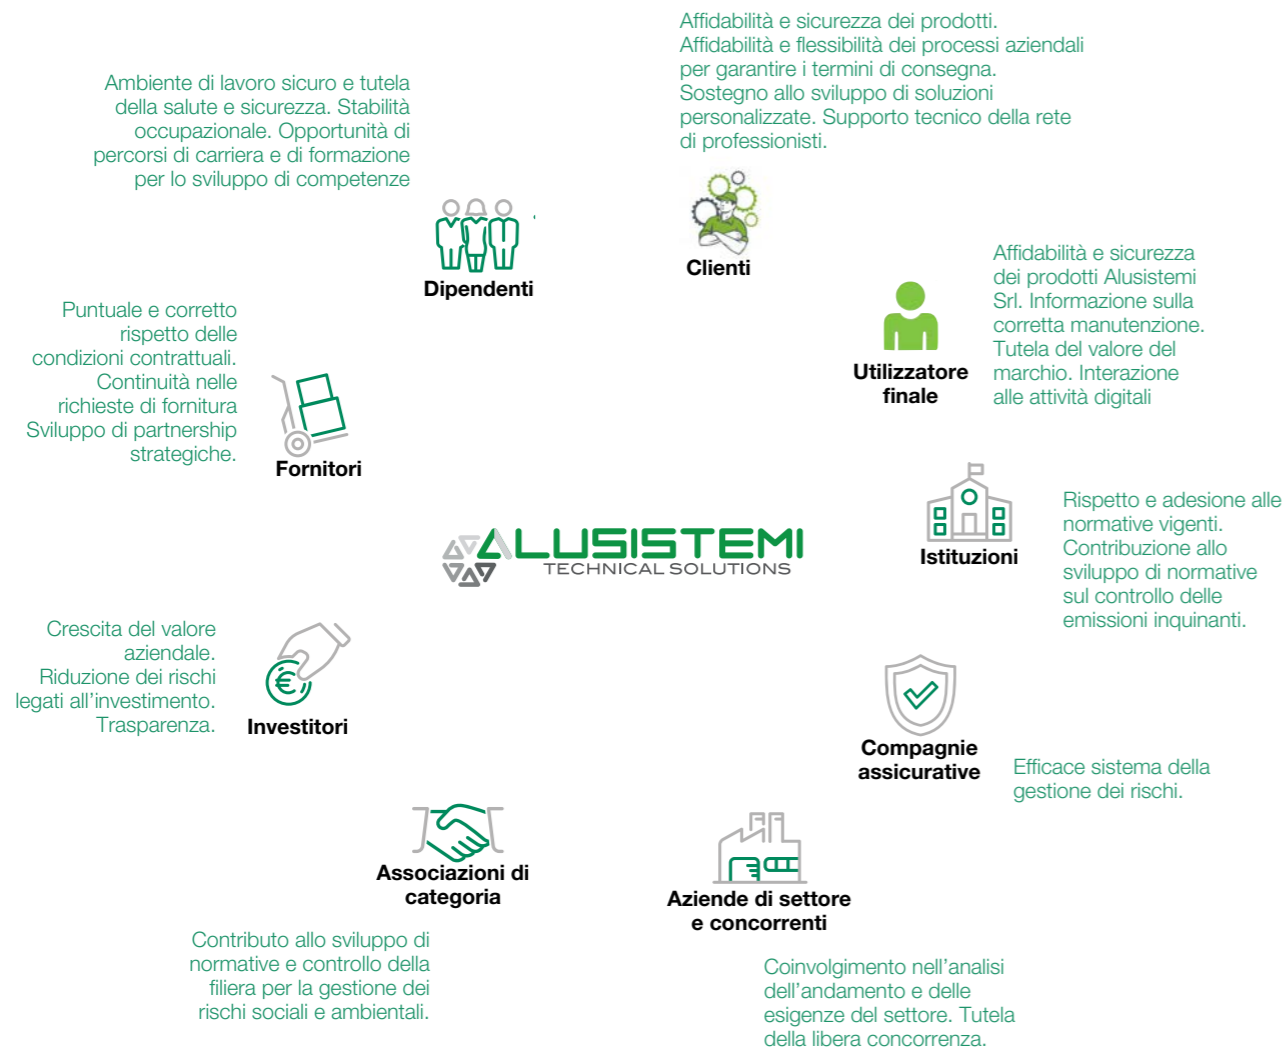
Affidabilità e sicurezza dei prodotti. Affidabilità e flessibilità dei processi aziendali per garantire i termini di consegna. Sostegno allo sviluppo di soluzioni personalizzate. Supporto tecnico della rete di professionisti.

Ambiente di lavoro sicuro e tutela della salute e sicurezza. Stabilità occupazionale. Opportunità di percorsi di carriera e di formazione per lo sviluppo di competenze

Clienti

Dipendenti

Affidabilità e sicurezza dei prodotti Alusistemi Srl. Informazione sulla corretta manutenzione. Tutela del valore del marchio. Interazione alle attività digitali

Utilizzatore finale

Puntuale e corretto rispetto delle condizioni contrattuali. Continuità nelle richieste di fornitura Sviluppo di partnership strategiche.

Fornitori

ALUSISTEMI
TECHNICAL SOLUTIONS

Istituzioni

Rispetto e adesione alle normative vigenti. Contribuzione allo sviluppo di normative sul controllo delle emissioni inquinanti.

Crescita del valore aziendale. Riduzione dei rischi legati all'investimento. Trasparenza.

Investitori

Compagnie assicurative

Efficace sistema della gestione dei rischi.

Associazioni di categoria

Aziende di settore e concorrenti

Contributo allo sviluppo di normative e controllo della filiera per la gestione dei rischi sociali e ambientali.

Coinvolgimento nell'analisi dell'andamento e delle esigenze del settore. Tutela della libera concorrenza.